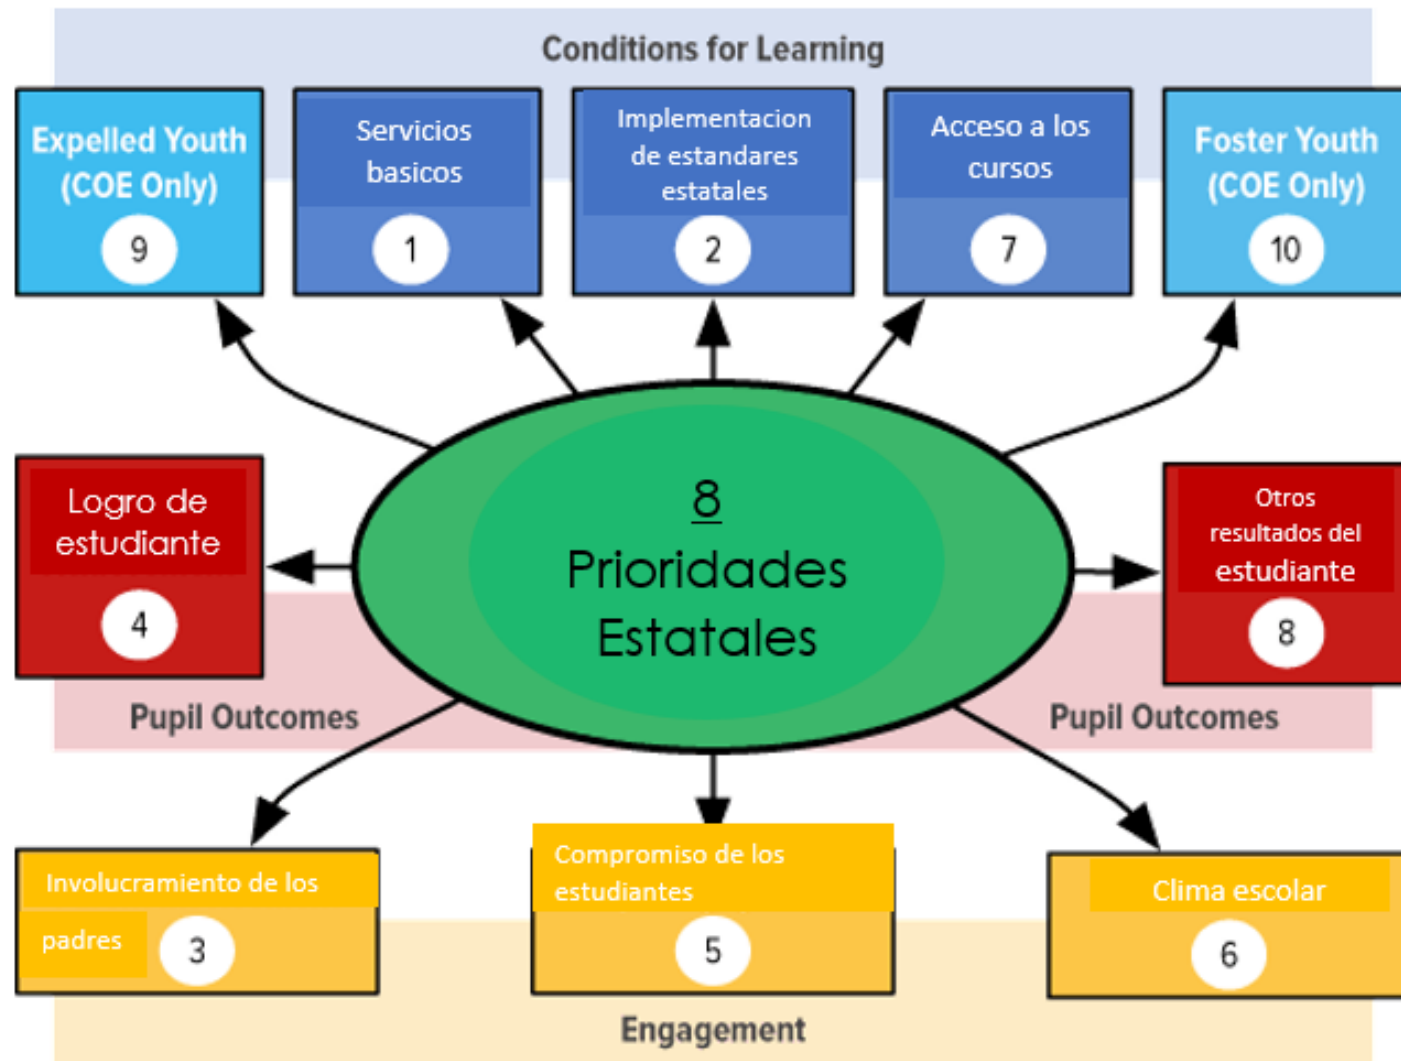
Conditions for Learning

Expelled Youth (COE Only) 9

Servicios basicos 1

Implementacion de estandares estatales 2

Acceso a los cursos 7

Foster Youth (COE Only) 10

Logro de estudiante 4

8 Prioridades Estatales

Otros resultados del estudiante 8

Pupil Outcomes

Pupil Outcomes

Involucramiento de los padres 3

Compromiso de los estudiantes 5

Clima escolar 6

Engagement